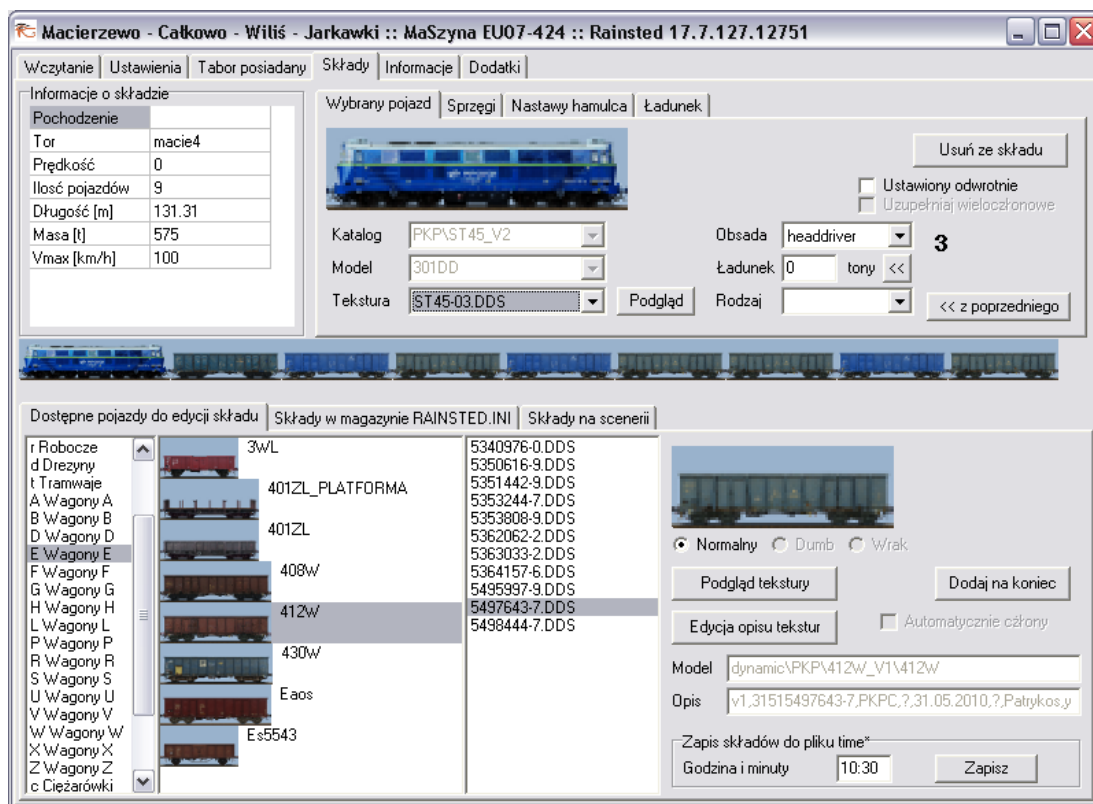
Macierzewo - Całkowo - Wiliś - Jarkawki :: MaSzyna EU07-424 :: Rainsted 17.7.127.12751

Wczytanie | Ustawienia | Tabor posiadany | Składy | Informacje | Dodatki

Informacje o składzie

| Pochodzenie | |
|---|---|
| Tor | macie4 |
| Prędkość | 0 |
| Ilość pojazdów | 9 |
| Długość [m] | 131.31 |
| Masa [t] | 575 |
| Vmax [km/h] | 100 |

Wybrany pojazd | Sprzęgi | Nastawy hamulca | Ładunek

Usuń ze składu

Ustawiony odwrotnie
Uzupełniaj wieloczłonowe

Katalog PKP\ST45_V2
Model 301DD
Tekstura ST45-03.DDS
Podgląd

Obsada headdriver
3
Ładunek 0 tony <<
Rodzaj
<< z poprzedniego

Dostępne pojazdy do edycji składu | Składy w magazynie RAINSTED.INI | Składy na scenerii

r Robocze
d Drezyny
t Tramwaje
A Wagony A
B Wagony B
D Wagony D
E Wagony E
F Wagony F
G Wagony G
H Wagony H
L Wagony L
P Wagony P
R Wagony R
S Wagony S
U Wagony U
V Wagony V
W Wagony W
X Wagony X
Z Wagony Z
c Ciężarówki

3WL
401ZL_PLATFORMA
401ZL
408W
412W
430W
Eaos
Es5543

5340976-0.DDS
5350616-9.DDS
5351442-9.DDS
5353244-7.DDS
5353808-9.DDS
5362062-2.DDS
5363033-2.DDS
5364157-6.DDS
5495997-9.DDS
5497643-7.DDS
5498444-7.DDS

Normalny Dumb Wrak

Podgląd tekstury
Dodaj na koniec
Edycja opisu tekstur
Automatycznie człony

Model dynamic\PKP\412W_V1\412W
Opis v1,31515497643-7,PKPC,?,31.05.2010,?,Patrykos,y

Zapis składów do pliku time*
Godzina i minuty 10:30
Zapisz